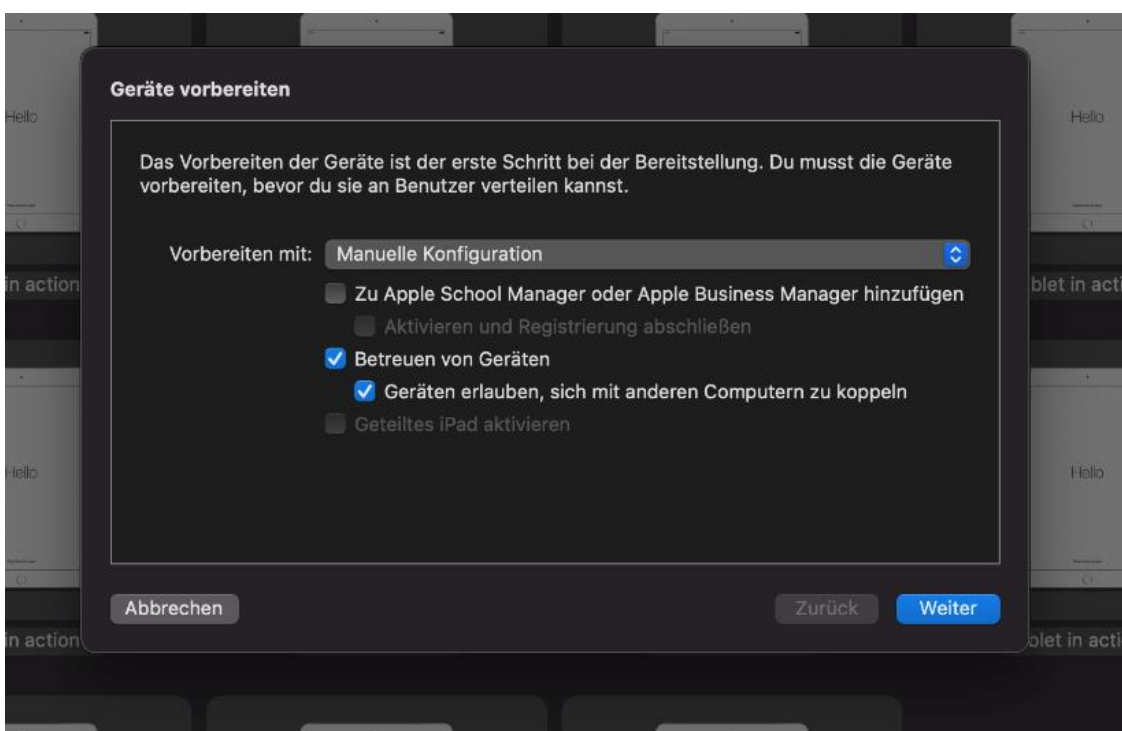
Hello

Hello

Geräte vorbereiten

Das Vorbereiten der Geräte ist der erste Schritt bei der Bereitstellung. Du musst die Geräte vorbereiten, bevor du sie an Benutzer verteilen kannst.

Vorbereiten mit: Manuelle Konfiguration

Zu Apple School Manager oder Apple Business Manager hinzufügen

Aktivieren und Registrierung abschließen

Betreuen von Geräten

Geräten erlauben, sich mit anderen Computern zu koppeln

Geteiltes iPad aktivieren

in action

blet in acti

Hello

Hello

Abbrechen

Zurück

Weiter

in action

blet in acti